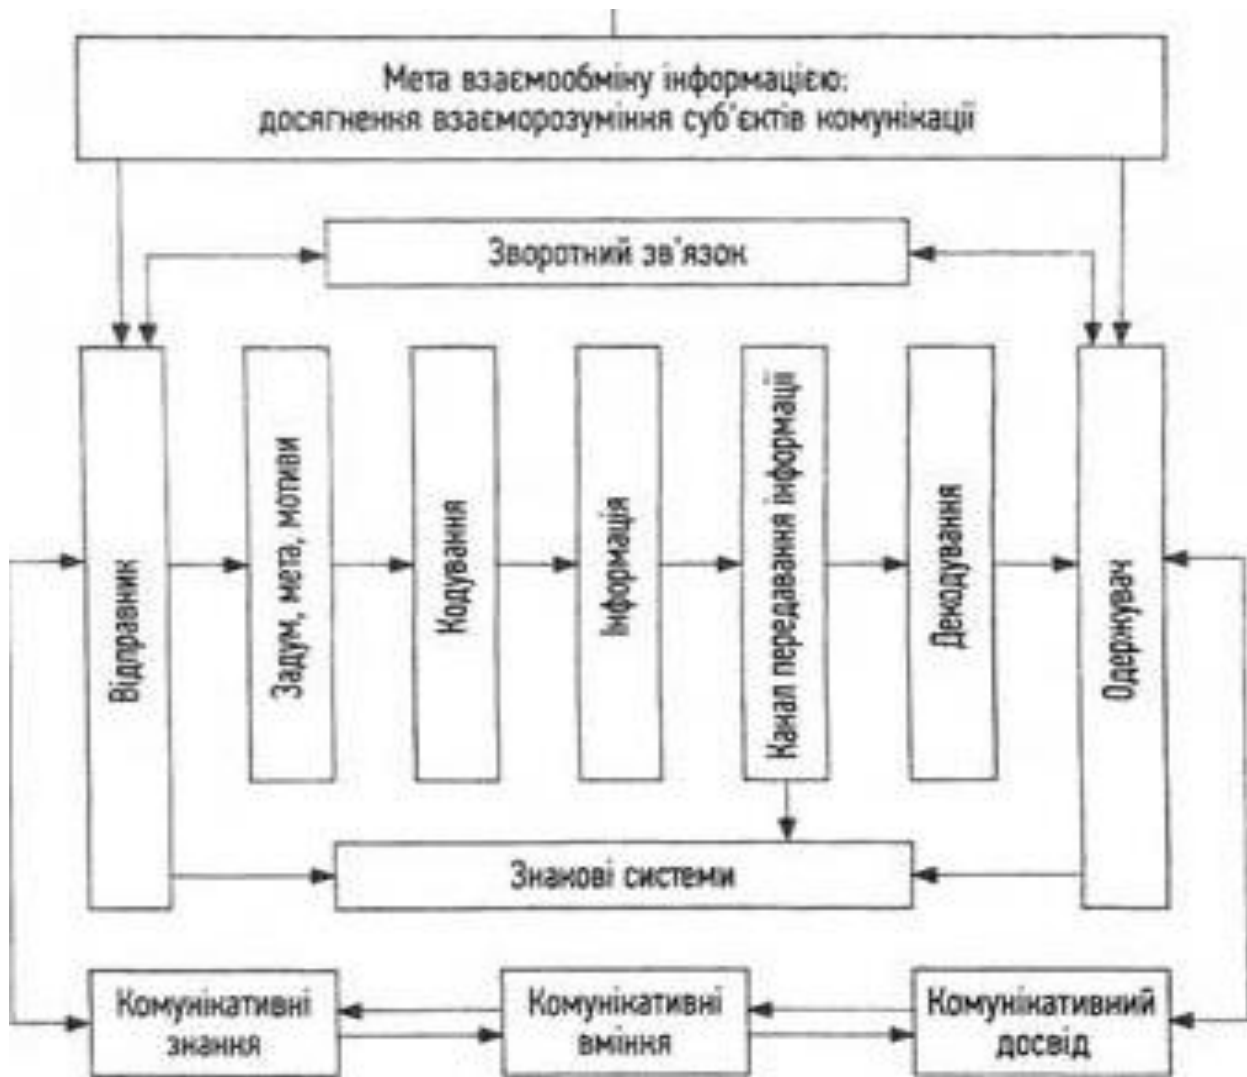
Мета взаємообміну інформацією: досягнення взаєморозуміння суб'єктів комунікації

Зворотний зв'язок

Відправник

Задум, мета, мотиви

Кодування

Інформація

Канал передавання інформації

Декодування

Одержувач

Знакові системи

Комунікативні знання

Комунікативні вміння

Комунікативний досвід